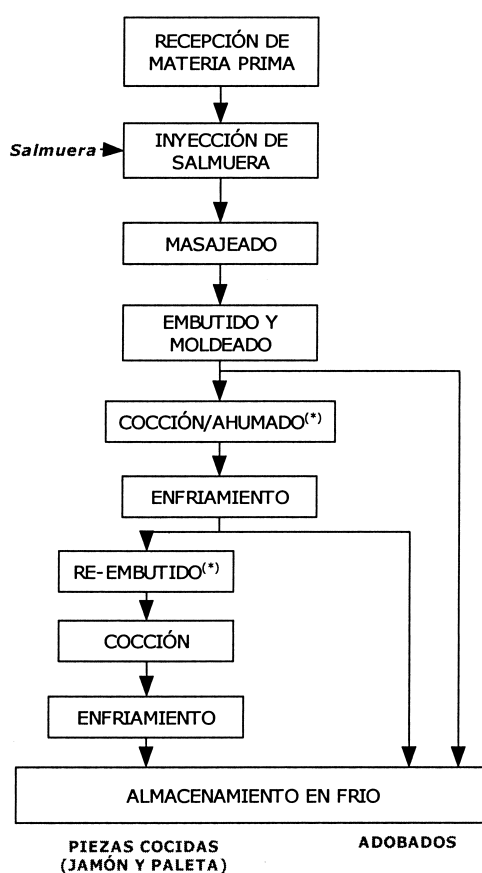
RECEPCIÓN DE MATERIA PRIMA

Salmuera

INYECCIÓN DE SALMUERA

MASAJEADO

EMBUTIDO Y MOLDEADO

COCCIÓN/AHUMADO$^{(*)}$

ENFRIAMIENTO

RE-EMBUTIDO$^{(*)}$

COCCIÓN

ENFRIAMIENTO

ALMACENAMIENTO EN FRIO

PIEZAS COCIDAS (JAMÓN Y PALETA)

ADOBADOS